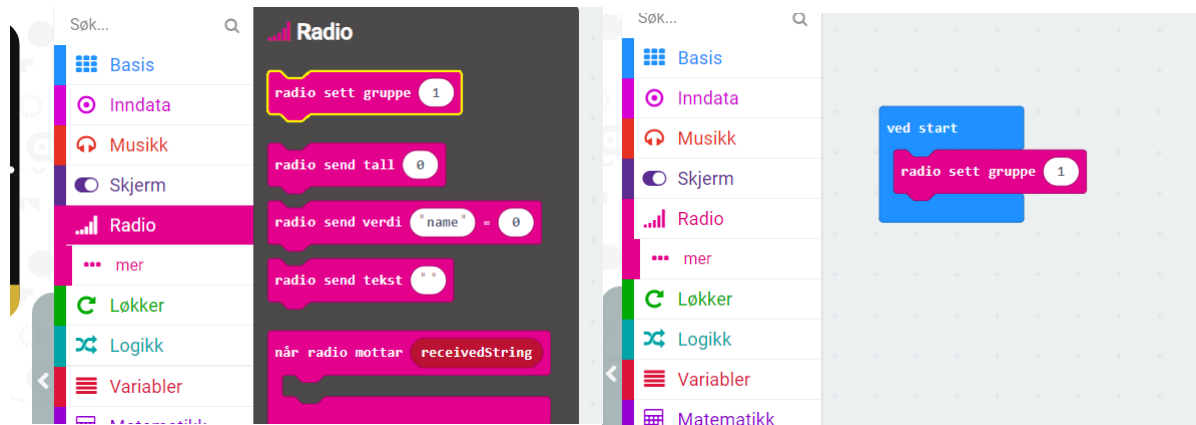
Søk...

Basis

Inndata

Musikk

Skjerm

Radio

mer

Løkker

Logikk

Variabler

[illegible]

Radio

radio sett gruppe 1

radio send tall 0

radio send verdi "name" = 0

radio send tekst " "

når radio mottar receivedString

Søk...

Basis

Inndata

Musikk

Skjerm

Radio

mer

Løkker

Logikk

Variabler

Matematikk

ved start

radio sett gruppe 1